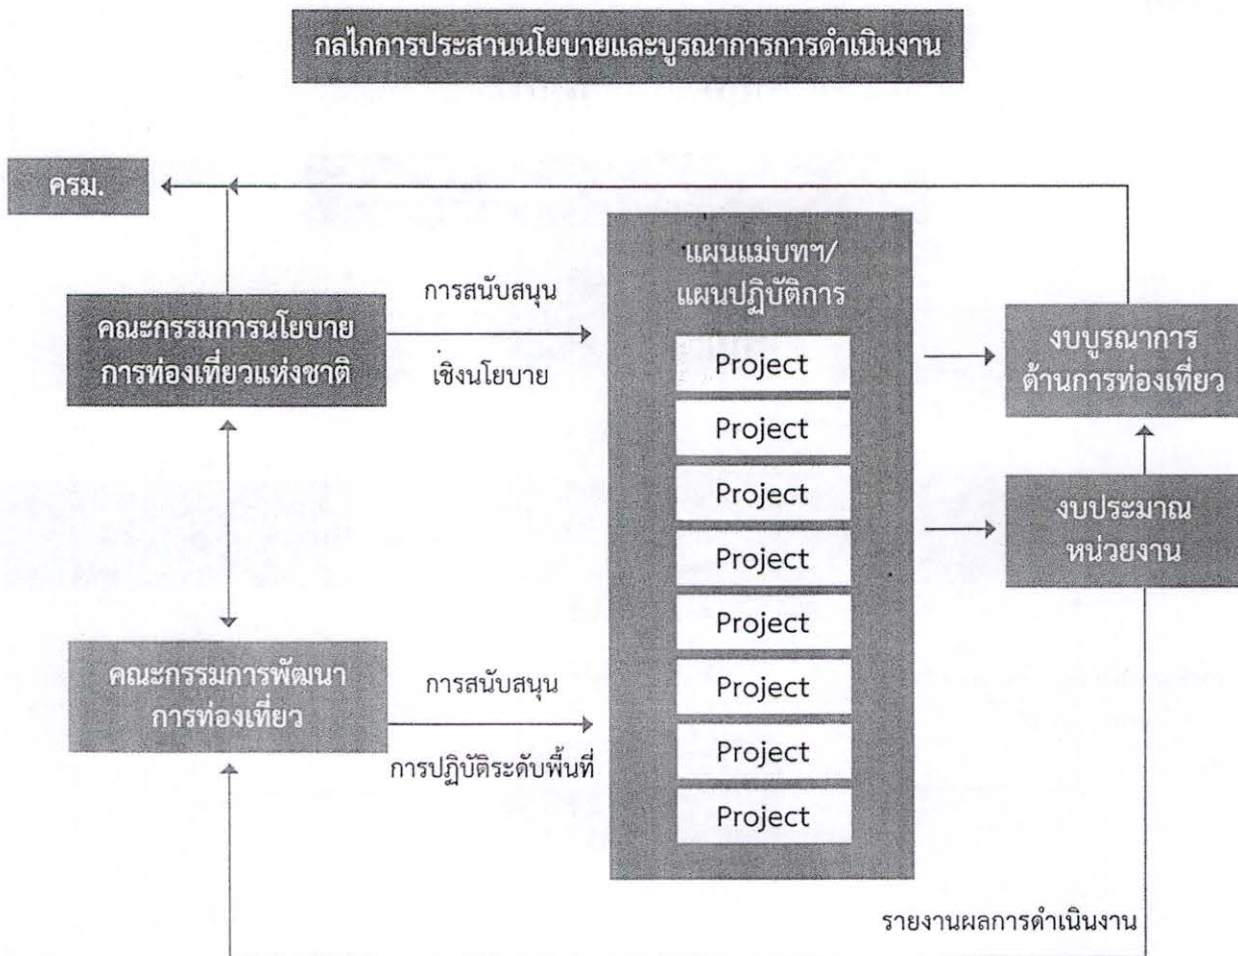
กลไกการประสานนโยบายและบูรณาการการดำเนินงาน

ครม.

คณะกรรมการนโยบายการท่องเที่ยวแห่งชาติ

การสนับสนุน

เชิงนโยบาย

แผนแม่บทฯ/แผนปฏิบัติการ

Project

Project

Project

Project

Project

Project

Project

Project

งบบูรณาการด้านการท่องเที่ยว

งบประมาณหน่วยงาน

คณะกรรมการพัฒนาการท่องเที่ยว

การสนับสนุน

การปฏิบัติระดับพื้นที่

รายงานผลการดำเนินงาน